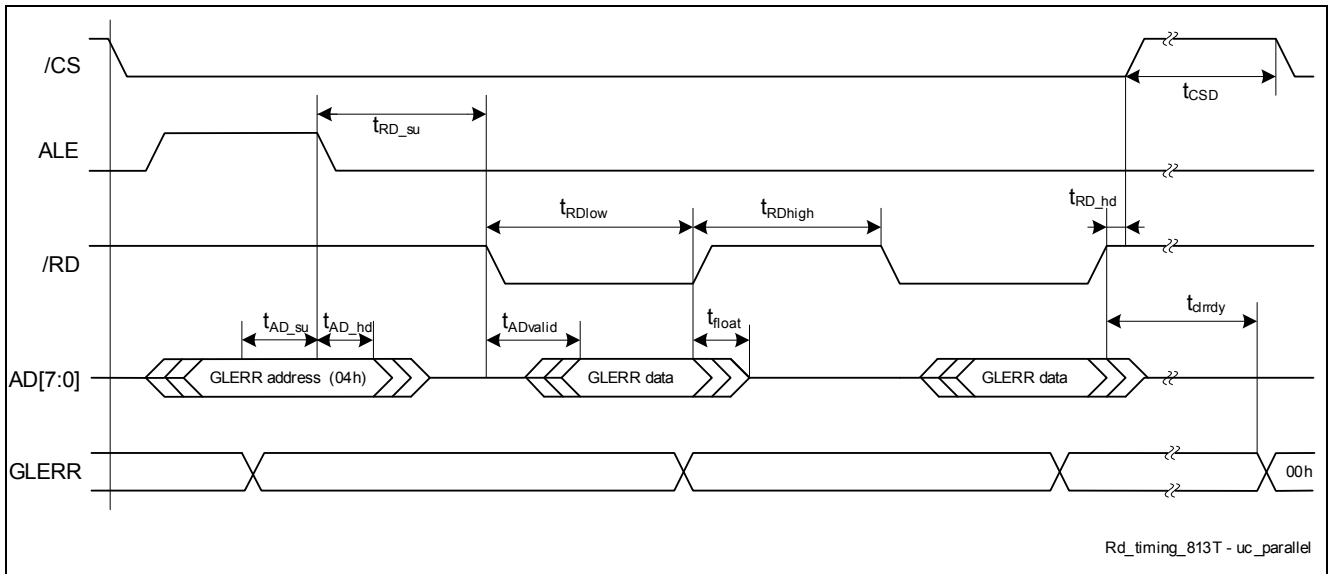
/CS

$t_{CSD}$

ALE

$t_{RD\_su}$

$t_{RDlow}$

$t_{RDhigh}$

$t_{RD\_hd}$

/RD

$t_{AD\_su}$ $t_{AD\_hd}$

$t_{ADvalid}$

$t_{float}$

$t_{clrrdy}$

AD[7:0]

GLERR address (04h)

GLERR data

GLERR data

GLERR

00h

Rd_timing_813T - uc_parallel